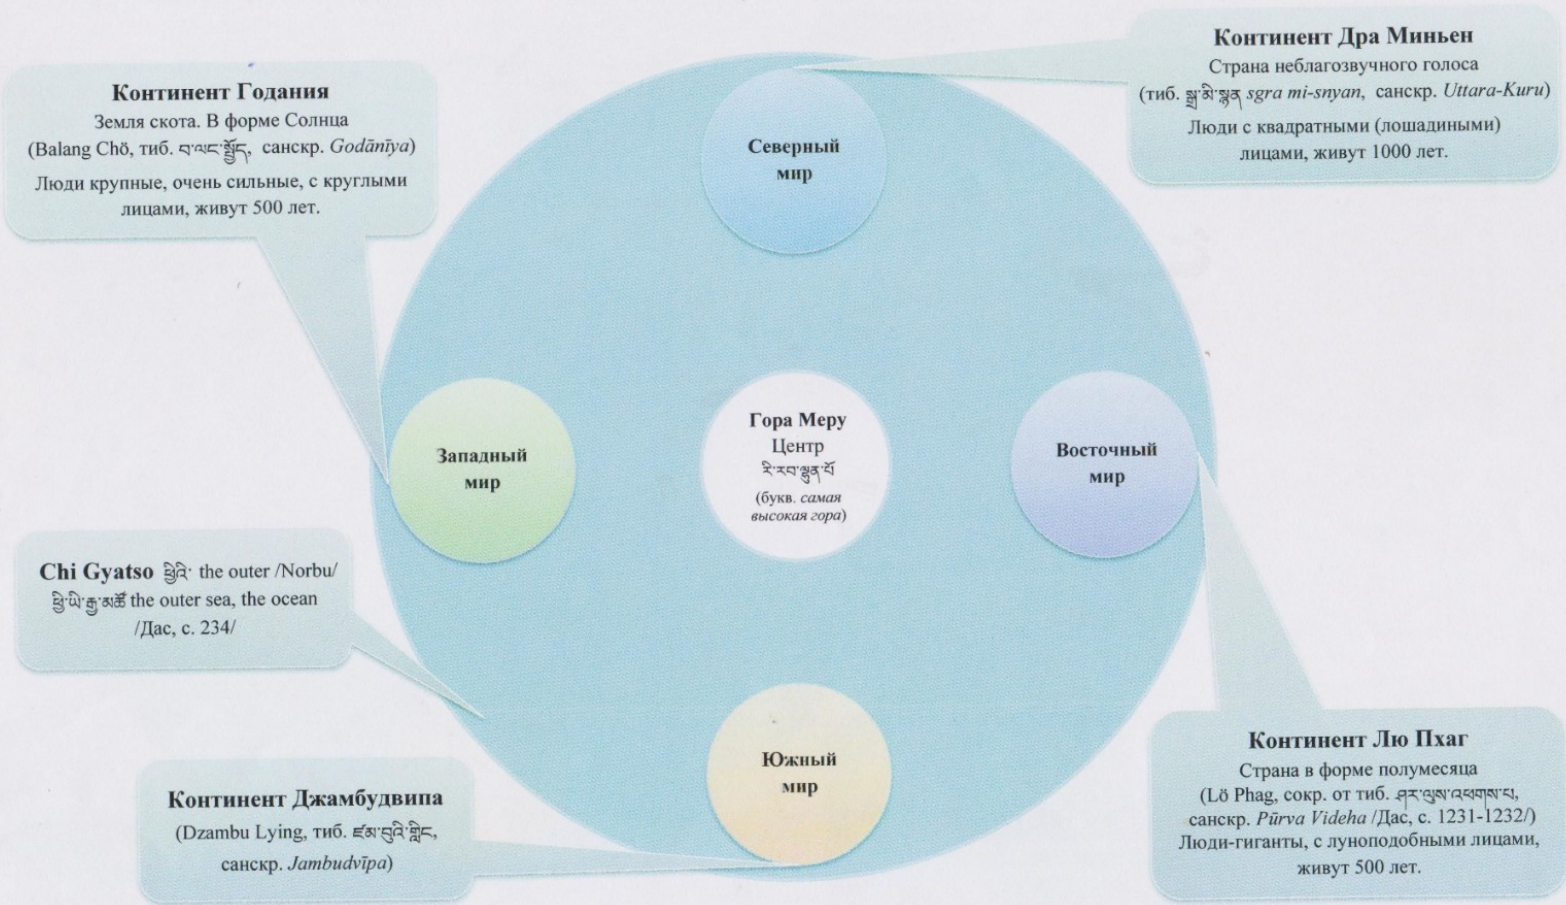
Континент Годания
Земля скота. В форме Солнца
(Balang Chö, тиб. བ་ལང་སྤྱོད, санскр. *Godānīya*)
Люди крупные, очень сильные, с круглыми лицами, живут 500 лет.

Континент Дра Миньен
Страна неблагозвучного голоса
(тиб. སྒྲ་མི་སྙན sgra mi-snyan, санскр. *Uttara-Kuru*)
Люди с квадратными (лошадиными) лицами, живут 1000 лет.

Северный мир

Западный мир

Гора Меру
Центр
རི་རབ་ལྷུན་པོ
(букв. *самая высокая гора*)

Восточный мир

Chi Gyatso ཕྱིའི་ the outer /Norbu/
ཕྱི་ཡི་རྒྱ་མཚོ the outer sea, the ocean
/Дас, с. 234/

Южный мир

Континент Джамбудвипа
(Dzambu Lying, тиб. འཛམ་བུའི་གླིང, санскр. *Jambudvīpa*)

Континент Лю Пхаг
Страна в форме полумесяца
(Lö Phag, сокр. от тиб. ཤར་ལུས་འཕགས་པ, санскр. *Pūrva Videha* /Дас, с. 1231-1232/)
Люди-гиганты, с луноподобными лицами, живут 500 лет.